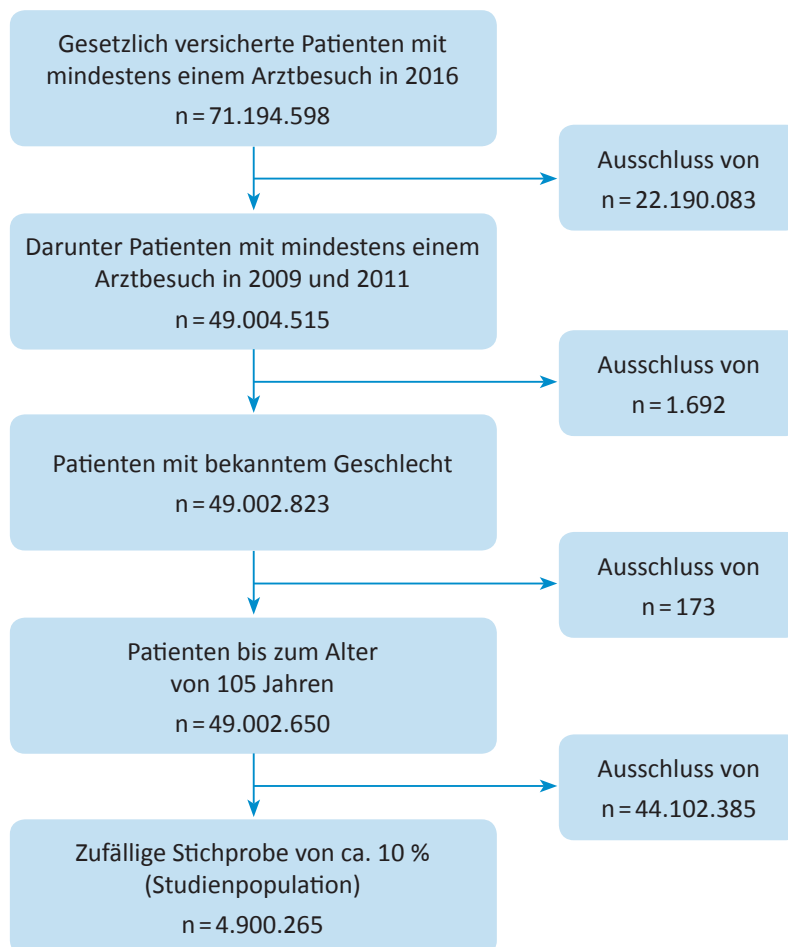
Gesetzlich versicherte Patienten mit mindestens einem Arztbesuch in 2016

n = 71.194.598

Ausschluss von

n = 22.190.083

Darunter Patienten mit mindestens einem Arztbesuch in 2009 und 2011

n = 49.004.515

Ausschluss von

n = 1.692

Patienten mit bekanntem Geschlecht

n = 49.002.823

Ausschluss von

n = 173

Patienten bis zum Alter von 105 Jahren

n = 49.002.650

Ausschluss von

n = 44.102.385

Zufällige Stichprobe von ca. 10 % (Studienpopulation)

n = 4.900.265